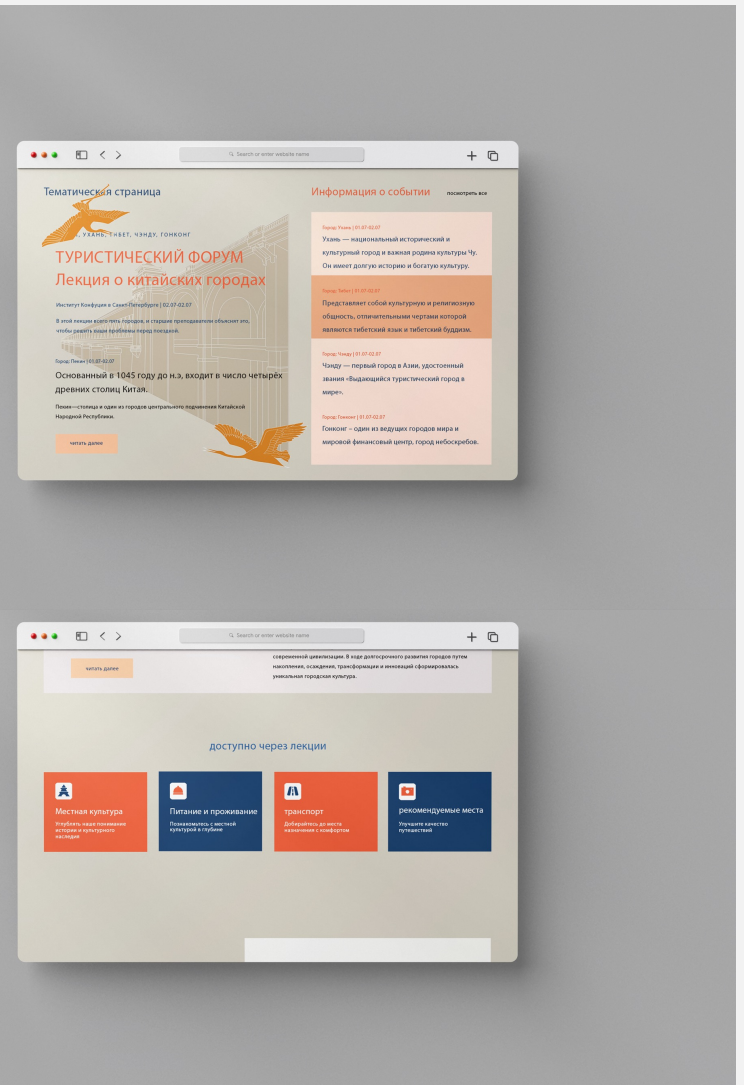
Search or enter website name

Тематическая страница

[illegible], УХАНЬ, ТИБЕТ, ЧЭНДУ, ГОНКОНГ

ТУРИСТИЧЕСКИЙ ФОРУМ
Лекция о китайских городах

Институт Конфуция в Санкт-Петербурге | 02.07-02.07

В этой лекции возьмут пять городов, и старшие преподаватели объяснят это, чтобы решить ваши проблемы перед поездкой.

Город: Пекин | 01.07-02.07

Основанный в 1045 году до н.э, входит в число четырёх древних столиц Китая.

Пекин—столица и один из городов центрального подчинения Китайской Народной Республики.

читать далее

Информация о событии

посмотреть все

Город: Ухань | 01.07-02.07
Ухань — национальный исторический и культурный город и важная родина культуры Чу. Он имеет долгую историю и богатую культуру.

Город: Тибет | 01.07-02.07
Представляет собой культурную и религиозную общность, отличительными чертами которой являются тибетский язык и тибетский буддизм.

Город: Чэнду | 01.07-02.07
Чэнду — первый город в Азии, удостоенный звания «Выдающийся туристический город в мире».

Город: Гонконг | 01.07-02.07
Гонконг – один из ведущих городов мира и мировой финансовый центр, город небоскребов.

Search or enter website name

читать далее

современной цивилизации. В ходе долгосрочного развития городов путем накопления, осаждения, трансформации и инноваций сформировалась уникальная городская культура.

доступно через лекции

Местная культура
Углубить наше понимание истории и культурного наследия

Питание и проживание
Познакомьтесь с местной культурой в глубине

транспорт
Доберийтесь до места назначения с комфортом

рекомендуемые места
Улучшите качество путешествий